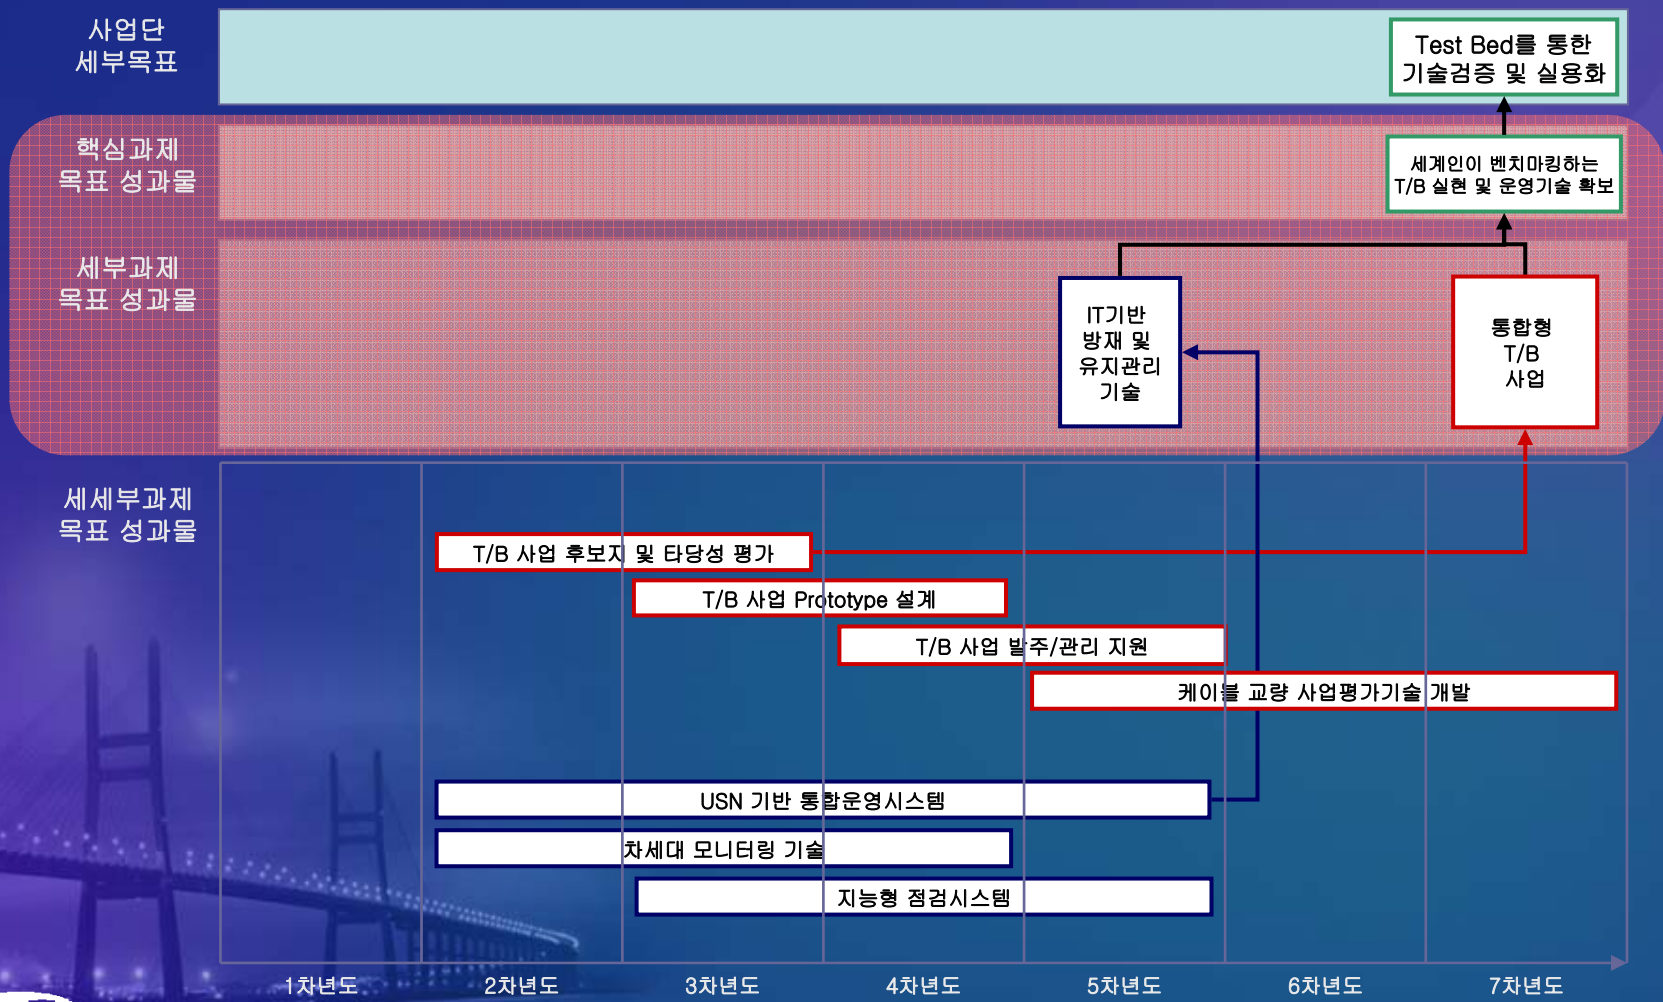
사업단
세부목표

Test Bed를 통한
기술검증 및 실용화

핵심과제
목표 성과물

세계인이 벤치마킹하는
T/B 실현 및 운영기술 확보

세부과제
목표 성과물

IT기반
방재 및
유지관리
기술

통합형
T/B
사업

세세부과제
목표 성과물

T/B 사업 후보지 및 타당성 평가

T/B 사업 Prototype 설계

T/B 사업 발주/관리 지원

케이블 교량 사업평가기술 개발

USN 기반 통합운영시스템

차세대 모니터링 기술

지능형 점검시스템

1차년도
2차년도
3차년도
4차년도
5차년도
6차년도
7차년도